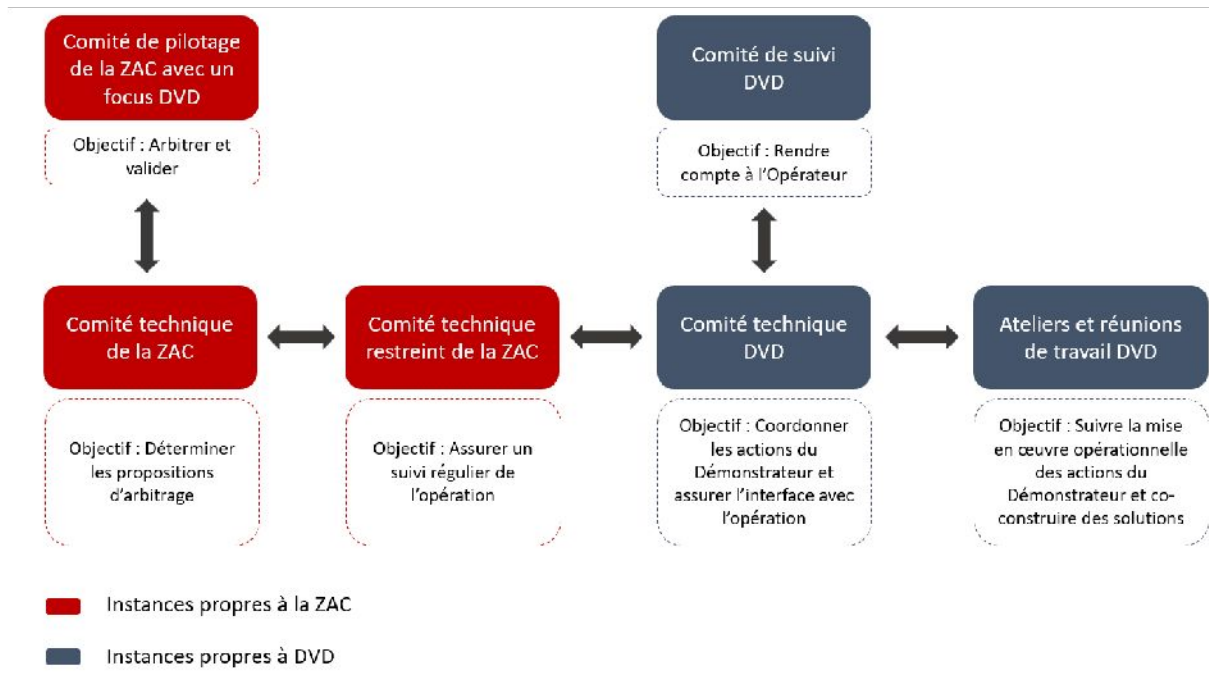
Comité de pilotage de la ZAC avec un focus DVD

Objectif : Arbitrer et valider

Comité de suivi DVD

Objectif : Rendre compte à l'Opérateur

Comité technique de la ZAC

Objectif : Déterminer les propositions d'arbitrage

Comité technique restreint de la ZAC

Objectif : Assurer un suivi régulier de l'opération

Comité technique DVD

Objectif : Coordonner les actions du Démonstrateur et assurer l'interface avec l'opération

Ateliers et réunions de travail DVD

Objectif : Suivre la mise en œuvre opérationnelle des actions du Démonstrateur et co-construire des solutions

Instances propres à la ZAC

Instances propres à DVD